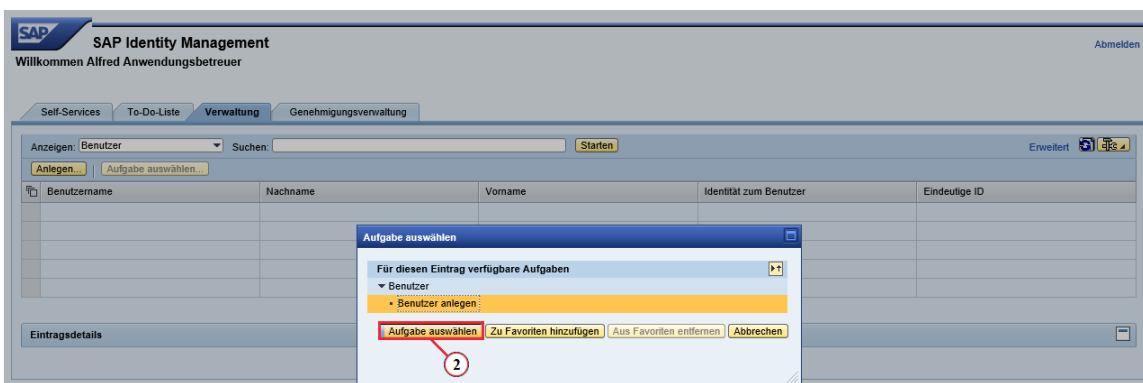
SAP
SAP Identity Management
Willkommen Alfred Anwendungsbetreuer

Abmelden

Self-Services | To-Do-Liste | Verwaltung | Genehmigungsverwaltung

Anzeigen: Benutzer Suchen: Starten

Erweitert

Anlegen... | Aufgabe auswählen...

| Benutzername | Nachname | Vorname | Identität zum Benutzer | Eindeutige ID |
|---|---|---|---|---|
| | | | | |
| | | | | |
| | | | | |
| | | | | |
| | | | | |

Eintragsdetails

Aufgabe auswählen

Für diesen Eintrag verfügbare Aufgaben
▾ Benutzer
• Benutzer anlegen

Aufgabe auswählen | Zu Favoriten hinzufügen | Aus Favoriten entfernen | Abbrechen

2